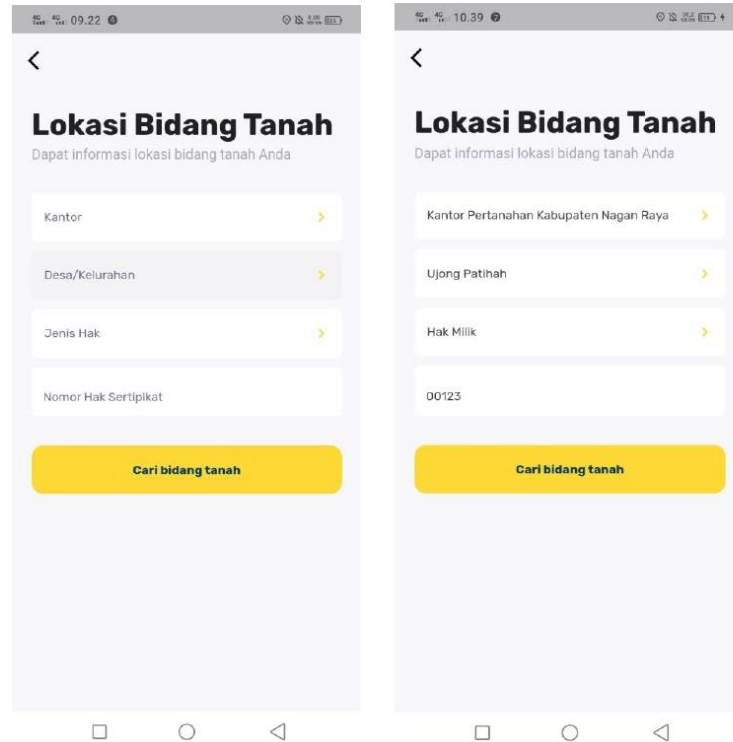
09.22

<

Lokasi Bidang Tanah

Dapat informasi lokasi bidang tanah Anda

Kantor

Desa/Kelurahan

Jenis Hak

Nomor Hak Sertipikat

Cari bidang tanah

10.39

<

Lokasi Bidang Tanah

Dapat informasi lokasi bidang tanah Anda

Kantor Pertanahan Kabupaten Nagan Raya

Ujong Patihah

Hak Milik

00123

Cari bidang tanah